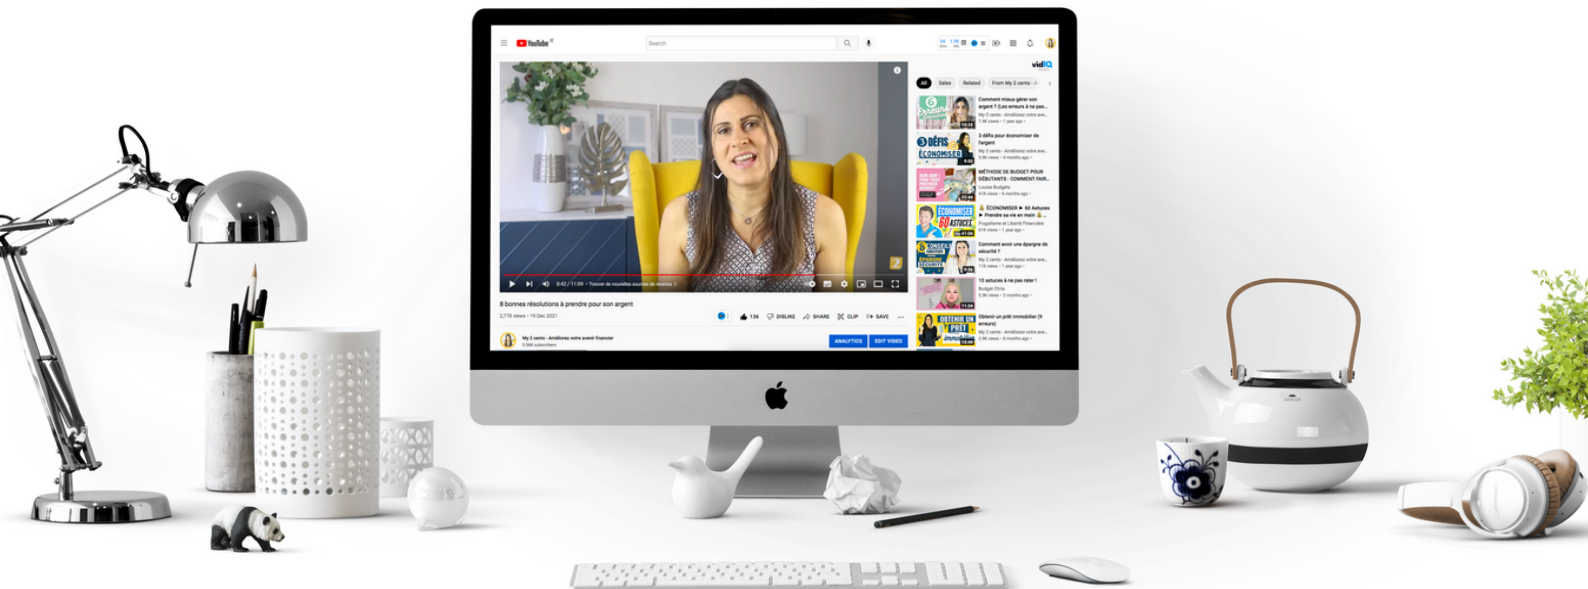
YouTube

Search

vidIQ

All Sales Related From My 2 cents

0:42 / 11:09 • Trouver de nouvelles sources de revenus

8 bonnes résolutions à prendre pour son argent

2,776 views • 19 Dec 2021

136 DISLIKE SHARE CLIP SAVE

My 2 cents - Améliorez votre avenir financier

ANALYTICS EDIT VIDEO

Comment mieux gérer son argent ? (Les erreurs à ne pas...

My 2 cents - Améliorez votre ave...

3 défis pour économiser de l'argent

My 2 cents - Améliorez votre ave...

MÉTHODE DE BUDGET POUR DÉBUTANTS - COMMENT FAIR...

Louise Budgets

ÉCONOMISER ► 60 Astuces ► Prendre sa vie en main

Frugalisme et Liberté Financière

Comment avoir une épargne de sécurité ?

My 2 cents - Améliorez votre ave...

10 astuces à ne pas rater !

Budget Chris

Obtenir un prêt immobilier (9 erreurs)

My 2 cents - Améliorez votre ave...